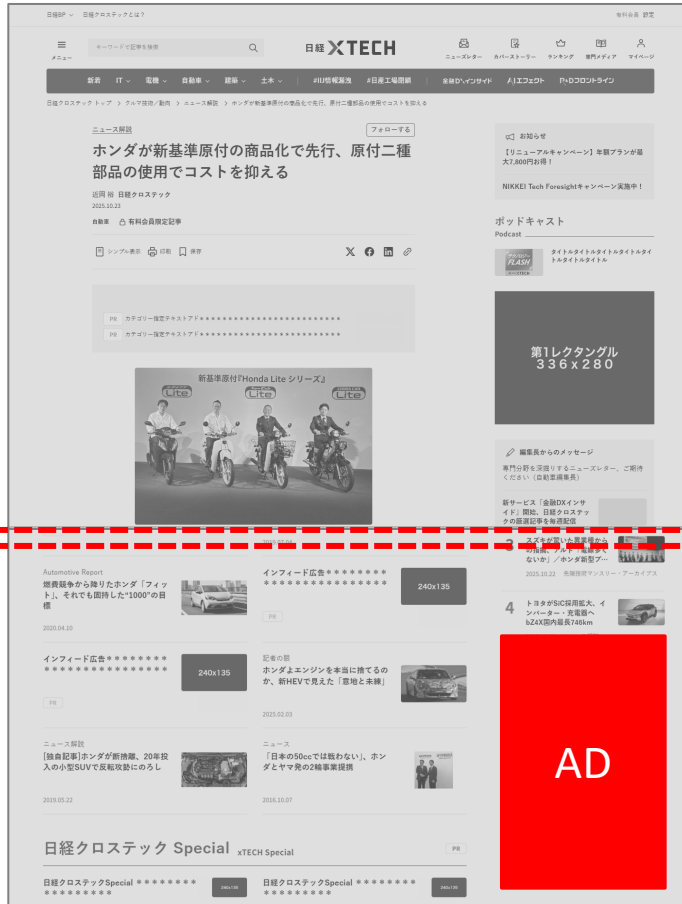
日経BP ∨　日経クロステックとは？　有料会員 設定

メニュー　キーワードで記事を検索　日経 XTECH　ニュースレター　カバーストーリー　ランキング　専門メディア　マイページ

新着　IT ∨　電機 ∨　自動車 ∨　建築 ∨　土木 ∨　#IT/情報開発　#日産工場閉鎖　金融DXインサイド　AIエフェクト　PwDフロントライン

日経クロステック トップ ＞ クルマ技術／動向 ＞ ニュース解説 ＞ ホンダが新基準原付の商品化で先行、原付二種部品の使用でコストを抑える

ニュース解説　フォローする

ホンダが新基準原付の商品化で先行、原付二種部品の使用でコストを抑える

近岡 裕　日経クロステック
2025.10.23

自動車　有料会員限定記事

シンプル表示　印刷　保存

PR　カテゴリー指定テキストアド＊＊＊＊＊＊＊＊＊＊＊＊＊＊＊＊＊＊＊＊＊＊＊＊＊
PR　カテゴリー指定テキストアド＊＊＊＊＊＊＊＊＊＊＊＊＊＊＊＊＊＊＊＊＊＊＊＊＊

新基準原付『Honda Lite シリーズ』
Lite　Lite　Lite

お知らせ
【リニューアルキャンペーン】年額プランが最大7,800円お得！
NIKKEI Tech Foresightキャンペーン実施中！

ポッドキャスト
Podcast
FLASH
タイトルタイトルタイトルタイトルタイトルタイトルタイトル

第1レクタングル
336x280

編集長からのメッセージ
専門分野を深掘りするニュースレター、ご购行ください（自動車編集長）

新サービス「金融DXインサイド」開始、日経クロステックの厳選記事を毎週配信

3　スズキが言いた裏事情からの指摘、アルト「電動多くないか」／ホンダ新型プ…
2025.10.22　先端技術マンスリー・アーカイブス

4　トヨタがSiC採用拡大、インバーター・充電器へ bZ4X国内最長746km

Automotive Report
燃費競争から降りたホンダ「フィット」、それでも固持した"1000"の目標
2020.04.10

インフィード広告＊＊＊＊＊＊＊＊＊＊＊＊＊＊＊＊＊＊＊＊＊＊＊＊
240x135
PR

インフィード広告＊＊＊＊＊＊＊＊＊＊＊＊＊＊＊＊＊＊＊＊＊＊＊＊
240x135
PR

記者の眼
ホンダよエンジンを本当に捨てるのか、新HEVで見えた「意地と未練」
2025.02.03

ニュース解説
[独自記事]ホンダが新挑戦、20年投入の小型SUVで反転攻勢にのろし
2019.05.22

ニュース
「日本の50ccでは戦わない」、ホンダとヤマ発の2輪事業提携
2016.10.07

AD

日経クロステック Special　xTECH Special　PR

日経クロステックSpecial ＊＊＊＊＊＊＊＊＊＊＊＊＊＊＊＊　240x135
日経クロステックSpecial ＊＊＊＊＊＊＊＊＊＊＊＊＊＊＊＊　240x135